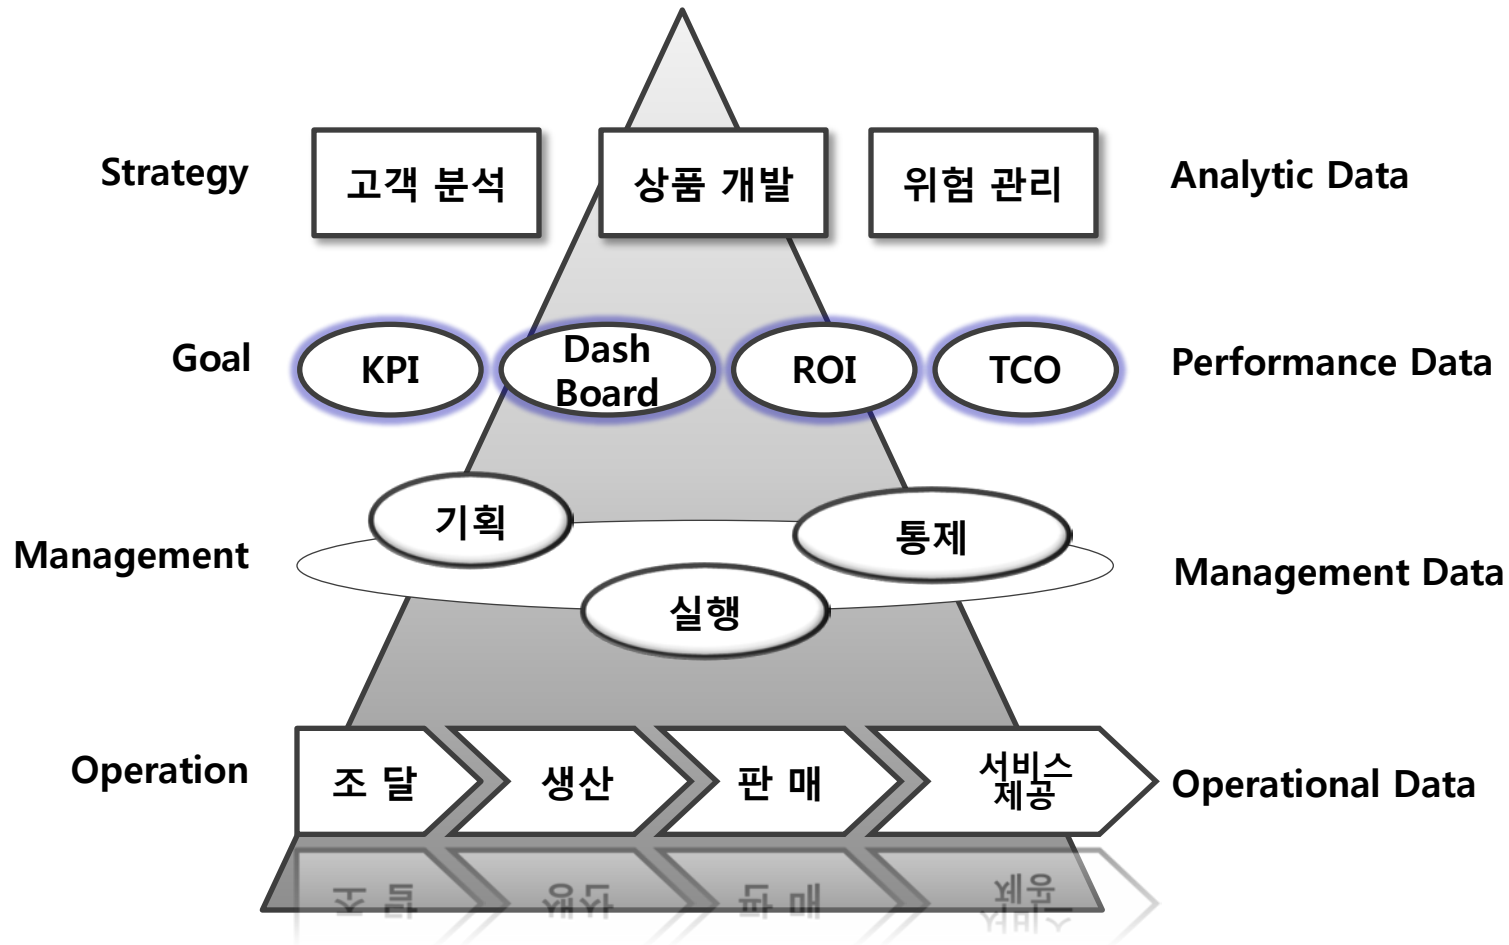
Strategy

고객 분석

상품 개발

위험 관리

Analytic Data

Goal

KPI

Dash Board

ROI

TCO

Performance Data

Management

기획

통제

실행

Management Data

Operation

조 달

생산

판 매

서비스 제공

Operational Data